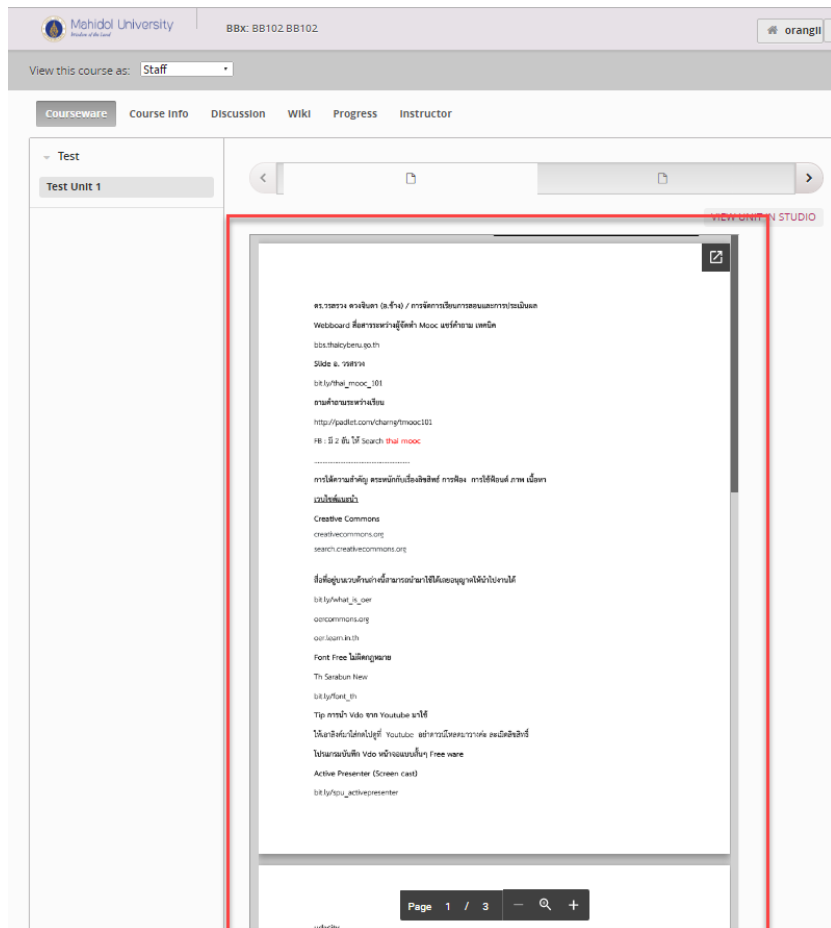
Mahidol University

BBx: BB102 BB102

orangII

View this course as: Staff

Courseware Course Info Discussion Wiki Progress Instructor

Test

Test Unit 1

VIEW UNIT IN STUDIO

ดร.วรสรวง ดวงจินดา (อ.ช้าง) / การจัดการเรียนการสอนและการประเมินผล

Webboard ที่อสาระหว่างผู้จัดทำ Mooc แชร์คำถาม เทคนิค

bbs.thaicyberu.go.th

Slide อ. วรสรวง

bit.ly/thai_mooc_101

ถามคำถามระหว่างเรียน

http://padlet.com/charng/tmooc101

FB : มี 2 อัน ให้ Search thai mooc

.......................................................

การให้ความสำคัญ ตระหนักกับเรื่องลิขสิทธิ์ การฟ้อง การใช้ฟ้อนต์ ภาพ เนื้อหา

เวปไซต์แนะนำ

Creative Commons

creativecommons.org

search.creativecommons.org

สื่อที่อยู่บนเวบที่คนอื่นสามารถนำมาใช้ได้โดยอนุญาตให้นำไปงานได้

bit.ly/what_is_oer

oercommons.org

oer.learn.in.th

Font Free ไม่ผิดกฎหมาย

Th Sarabun New

bit.ly/font_th

Tip การนำ Vdo จาก Youtube มาใช้

ให้เอาลิงค์มาใส่แต่ไปดูที่ Youtube อย่าดาวน์โหลดมาวางเอง จะเป็นลิขสิทธิ์

โปรแกรมบันทึก Vdo หน้าจอแบบสั้นๆ Free ware

Active Presenter (Screen cast)

bit.ly/spu_activepresenter

Page 1 / 3